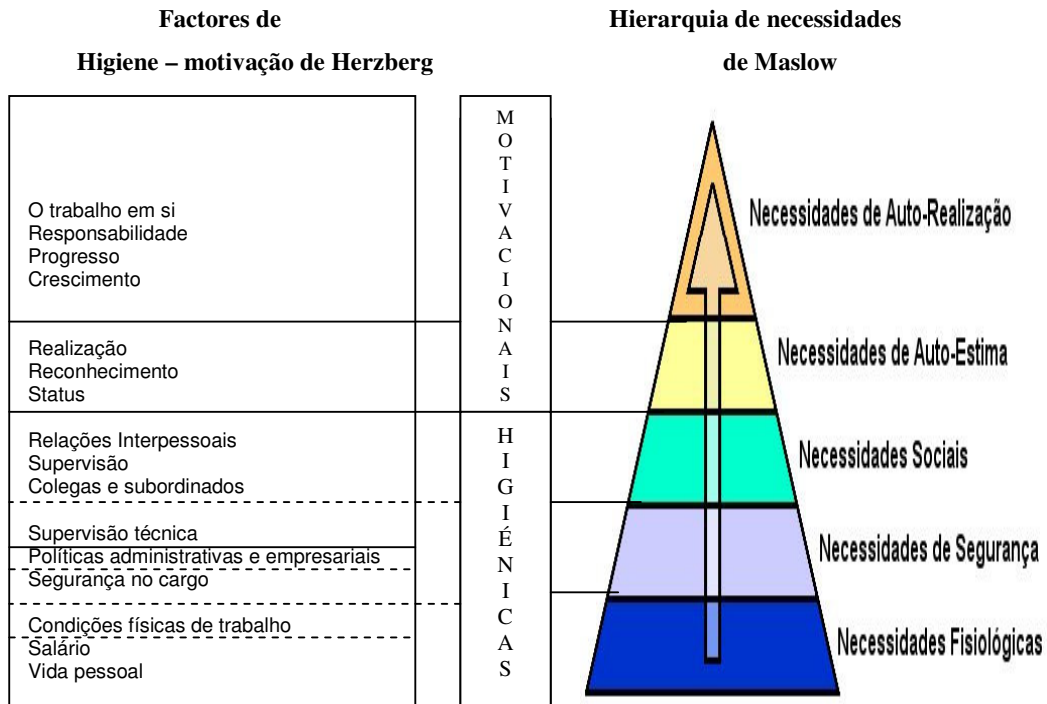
Factores de
Higiene – motivação de Herzberg

Hierarquia de necessidades
de Maslow

O trabalho em si
Responsabilidade
Progresso
Crescimento

Realização
Reconhecimento
Status

Relações Interpessoais
Supervisão
Colegas e subordinados

Supervisão técnica
Políticas administrativas e empresariais
Segurança no cargo

Condições físicas de trabalho
Salário
Vida pessoal

M O T I V A C I O N A I S

H I G I É N I C A S

Necessidades de Auto-Realização
Necessidades de Auto-Estima
Necessidades Sociais
Necessidades de Segurança
Necessidades Fisiológicas